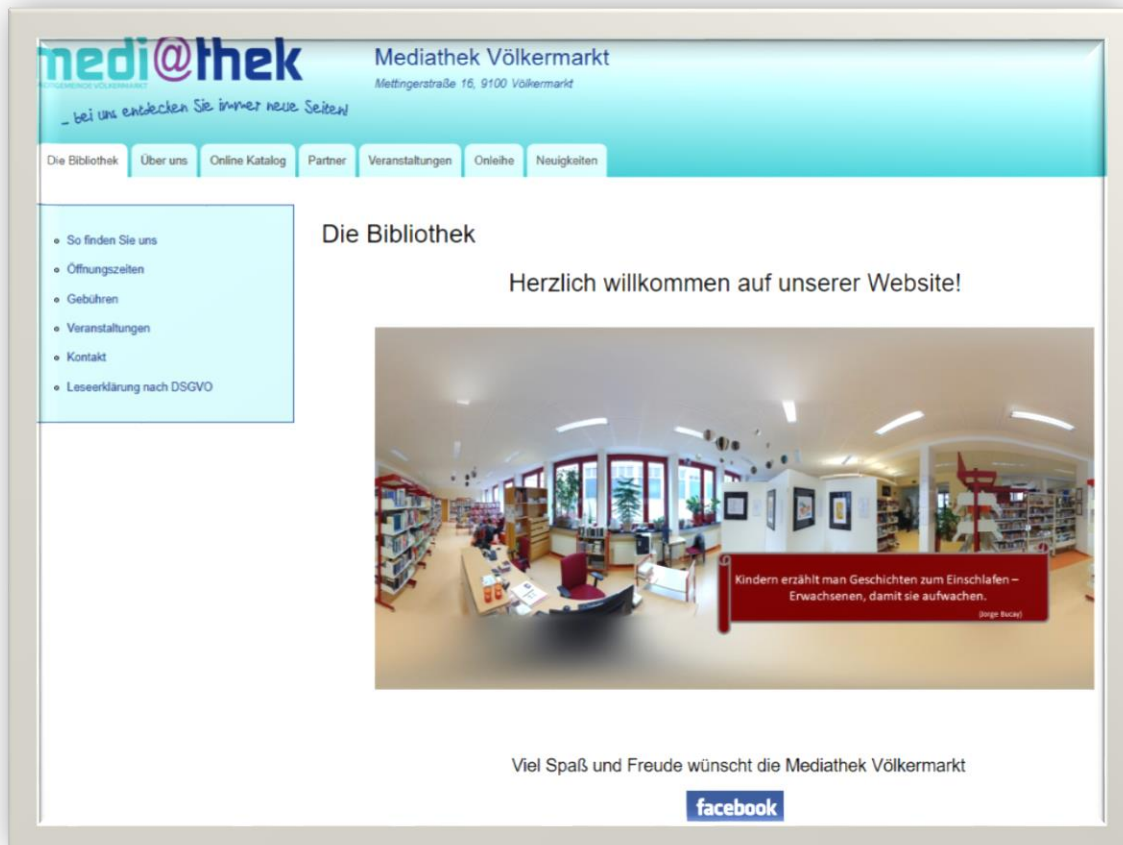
medi@thek
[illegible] VÖLKERMARKT
_ bei uns entdecken Sie immer neue Seiten!

Mediathek Völkermarkt
Mettingerstraße 16, 9100 Völkermarkt

Die Bibliothek | Über uns | Online Katalog | Partner | Veranstaltungen | Onleihe | Neuigkeiten

- So finden Sie uns
- Öffnungszeiten
- Gebühren
- Veranstaltungen
- Kontakt
- Leseerklärung nach DSGVO

Die Bibliothek

Herzlich willkommen auf unserer Website!

Kindern erzählt man Geschichten zum Einschlafen – Erwachsenen, damit sie aufwachen.
(Jorge Bucay)

Viel Spaß und Freude wünscht die Mediathek Völkermarkt

facebook